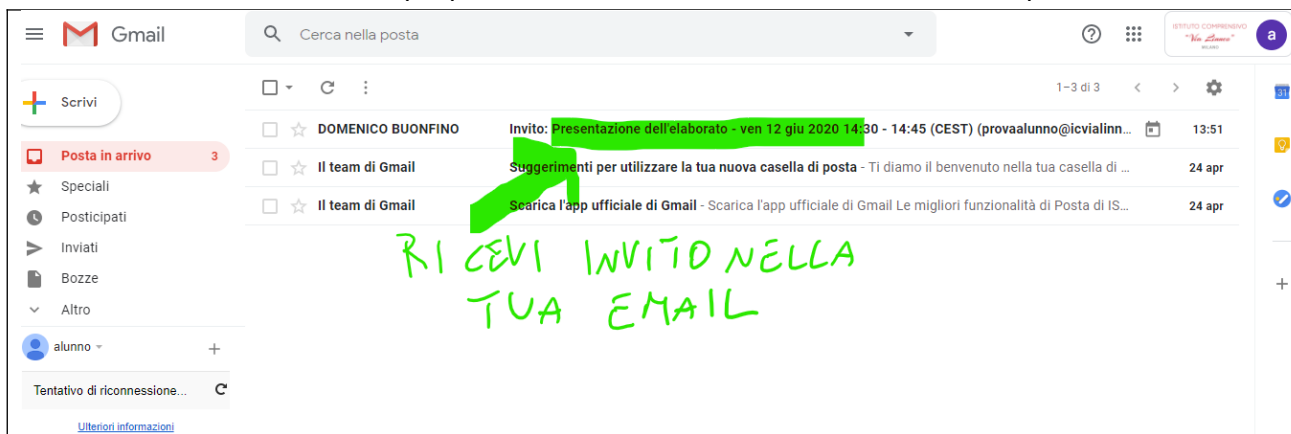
Gmail

Cerca nella posta

ISTITUTO COMPRENSIVO "Via Linneo" MILANO

a

Scrivi

Posta in arrivo 3

Speciali

Posticipati

Inviati

Bozze

Altro

alunno

Tentativo di riconnessione...

Ulteriori informazioni

1–3 di 3

DOMENICO BUONFINO Invito: Presentazione dell'elaborato - ven 12 giu 2020 14:30 - 14:45 (CEST) (provaalunno@icvialinn... 13:51

Il team di Gmail Suggerimenti per utilizzare la tua nuova casella di posta - Ti diamo il benvenuto nella tua casella di ... 24 apr

Il team di Gmail Scarica l'app ufficiale di Gmail - Scarica l'app ufficiale di Gmail Le migliori funzionalità di Posta di IS... 24 apr

RICEVI INVITO NELLA TUA EMAIL